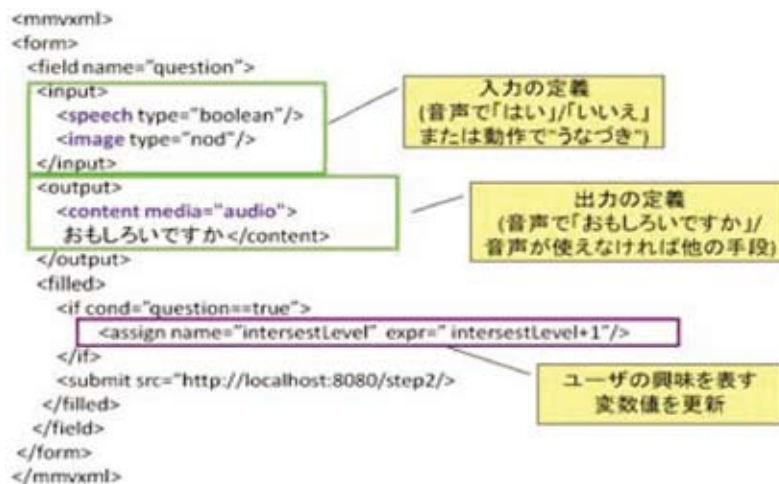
<mmvxml>
<form>
<field name="question">
<input>
<speech type="boolean"/>
<image type="nod"/>
</input>
<output>
<content media="audio">
おもしろいですか </content>
</output>
<filled>
<if cond="question==true">
<assign name="intersestLevel" expr=" intersestLevel+1"/>
</if>
<submit src="http://localhost:8080/step2/>
</filled>
</field>
</form>
</mmvxml>

入力の定義
(音声で「はい」/「いいえ」
または動作で"うなづき")

出力の定義
(音声で「おもしろいですか」/
音声が使えなければ他の手段)

ユーザの興味を表す
変数値を更新